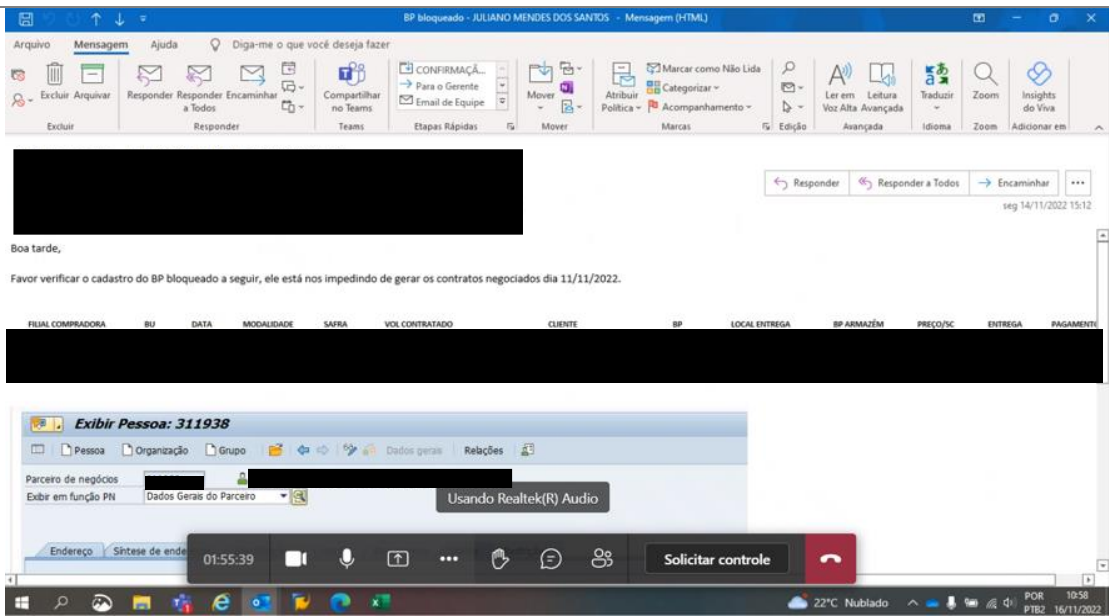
BP bloqueado - JULIANO MENDES DOS SANTOS - Mensagem (HTML)

Arquivo Mensagem Ajuda Diga-me o que você deseja fazer

Excluir Arquivar | Excluir
Responder Responder a Todos Encaminhar | Responder
Compartilhar no Teams | Teams
CONFIRMAÇÃ... Para o Gerente Email de Equipe | Etapas Rápidas
Mover | Mover
Atribuir Política | Marcar como Não Lida Categorizar Acompanhamento | Marcas
Edição
Ler em Voz Alta Leitura Avançada | Avançada
Traduzir | Idioma
Zoom | Zoom
Insights do Viva | Adicionar em

Responder | Responder a Todos | Encaminhar | ...
seg 14/11/2022 15:12

Boa tarde,

Favor verificar o cadastro do BP bloqueado a seguir, ele está nos impedindo de gerar os contratos negociados dia 11/11/2022.

| FILIAL COMPRADORA | BU | DATA | MODALIDADE | SAFRA | VOL CONTRATADO | CLIENTE | BP | LOCAL ENTREGA | BP ARMAZÉM | PREÇO/SC | ENTREGA | PAGAMENTO |
|---|---|---|---|---|---|---|---|---|---|---|---|---|

Exibir Pessoa: 311938

Pessoa Organização Grupo Dados gerais Relações

Parceiro de negócios
Exibir em função PN Dados Gerais do Parceiro

Usando Realtek(R) Audio

Endereço Síntese de ende

01:55:39 ... Solicitar controle

22°C Nublado POR PTB2 10:58 16/11/2022